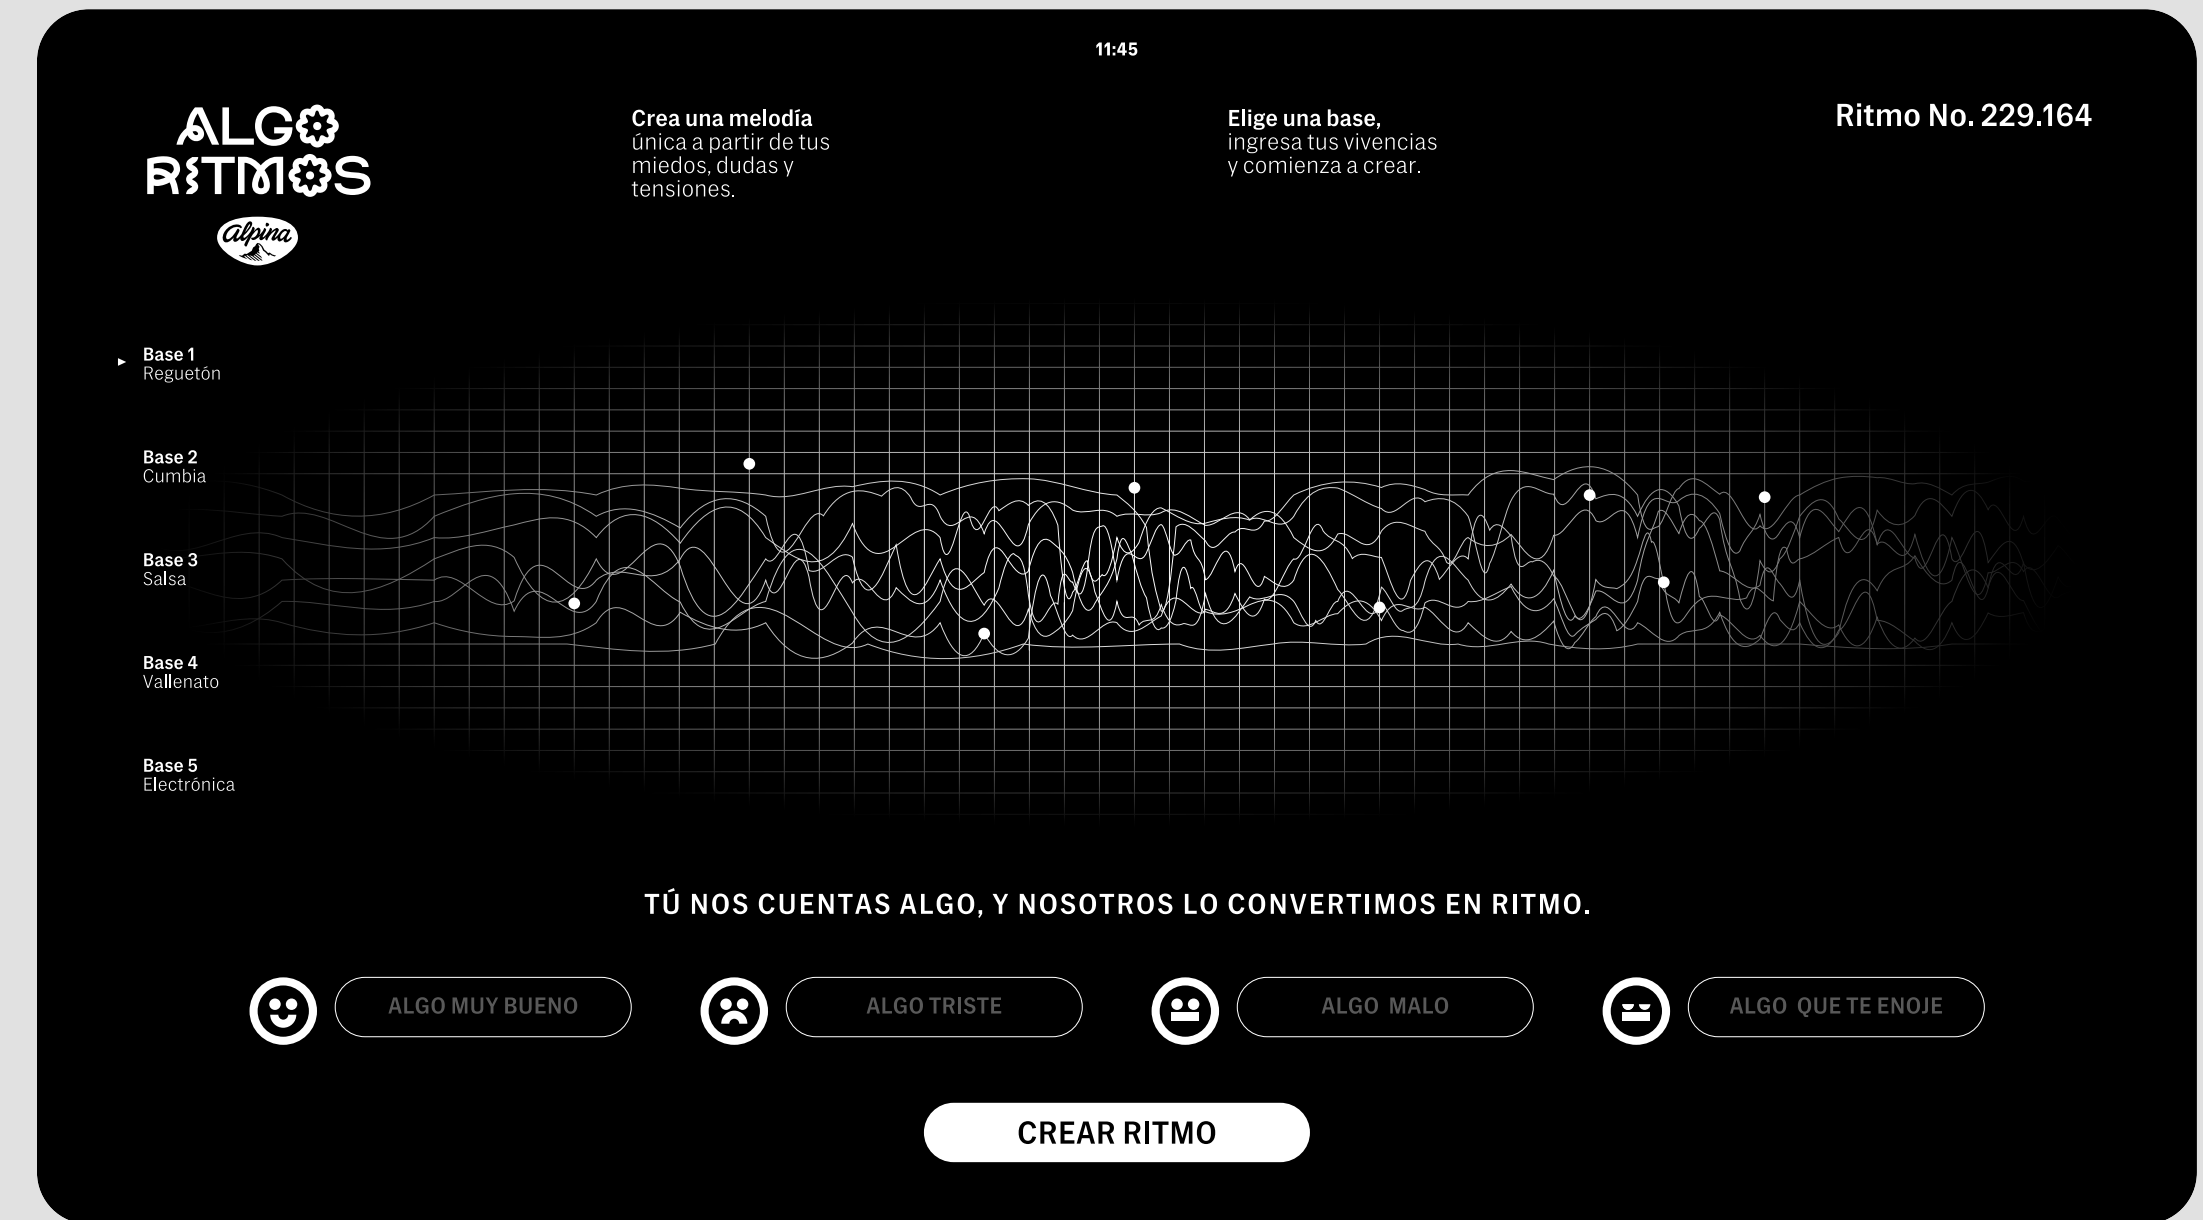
11:45

ALGO RITMOS

alpina

Crea una melodía única a partir de tus miedos, dudas y tensiones.

Elige una base, ingresa tus vivencias y comienza a crear.

Ritmo No. 229.164

Base 1
Reguetón

Base 2
Cumbia

Base 3
Salsa

Base 4
Vallenato

Base 5
Electrónica

TÚ NOS CUENTAS ALGO, Y NOSOTROS LO CONVERTIMOS EN RITMO.

ALGO MUY BUENO

ALGO TRISTE

ALGO MALO

ALGO QUE TE ENOJE

CREAR RITMO